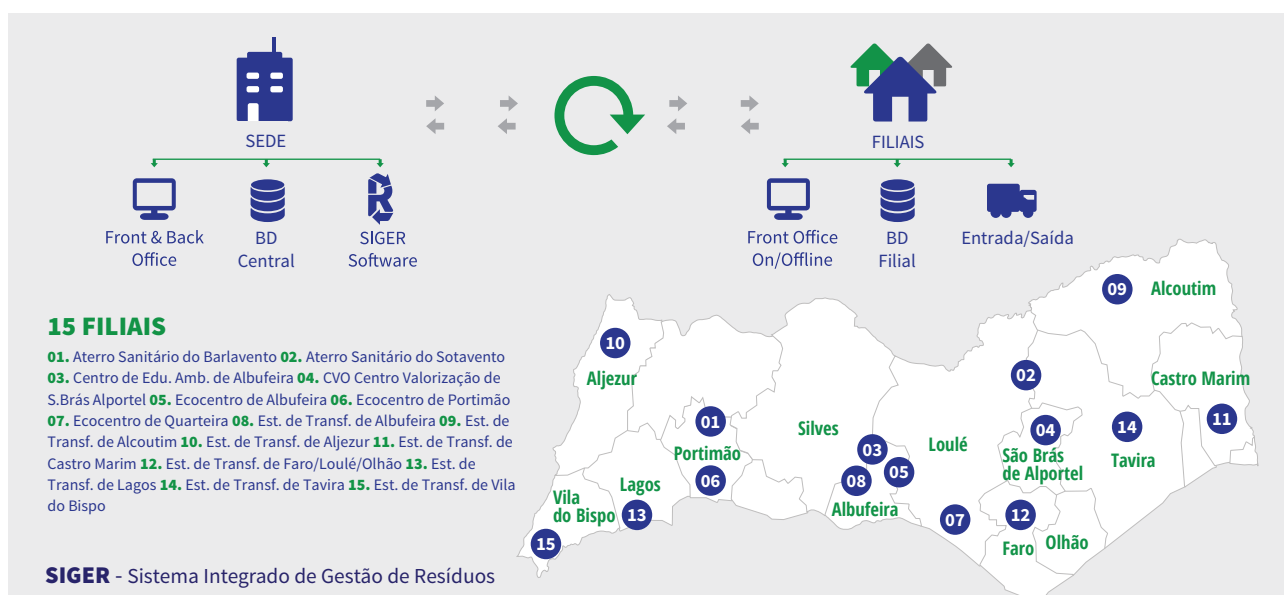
SEDE

Front & Back Office

BD Central

SIGER Software

FILIAIS

Front Office On/Offline

BD Filial

Entrada/Saída

15 FILIAIS

01. Aterro Sanitário do Barlavento 02. Aterro Sanitário do Sotavento 03. Centro de Edu. Amb. de Albufeira 04. CVO Centro Valorização de S.Brás Alportel 05. Ecocentro de Albufeira 06. Ecocentro de Portimão 07. Ecocentro de Quarteira 08. Est. de Transf. de Albufeira 09. Est. de Transf. de Alcoutim 10. Est. de Transf. de Aljezur 11. Est. de Transf. de Castro Marim 12. Est. de Transf. de Faro/Loulé/Olhão 13. Est. de Transf. de Lagos 14. Est. de Transf. de Tavira 15. Est. de Transf. de Vila do Bispo

09 Alcoutim

10 Aljezur

02

Castro Marim

01 Silves

14 11

Portimão 03 Loulé 04 São Brás de Alportel

Tavira

Lagos 06 08 05

Vila do Bispo 13 Albufeira 07 12

15 Faro Olhão

SIGER - Sistema Integrado de Gestão de Resíduos